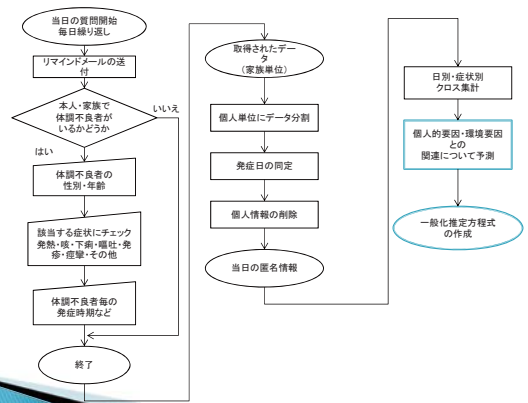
当日の質問開始
毎日繰り返し

リマインドメールの送付

本人・家族で
体調不良者が
いるかどうか

いいえ

はい

体調不良者の
性別・年齢

該当する症状にチェック
発熱・咳・下痢・嘔吐・発疹・痙攣・その他

体調不良者毎の
発症時期など

終了

取得されたデータ
（家族単位）

個人単位にデータ分割

発症日の同定

個人情報の削除

当日の匿名情報

日別・症状別
クロス集計

個人的要因・環境要因
との
関連について予測

一般化推定方程式
の作成